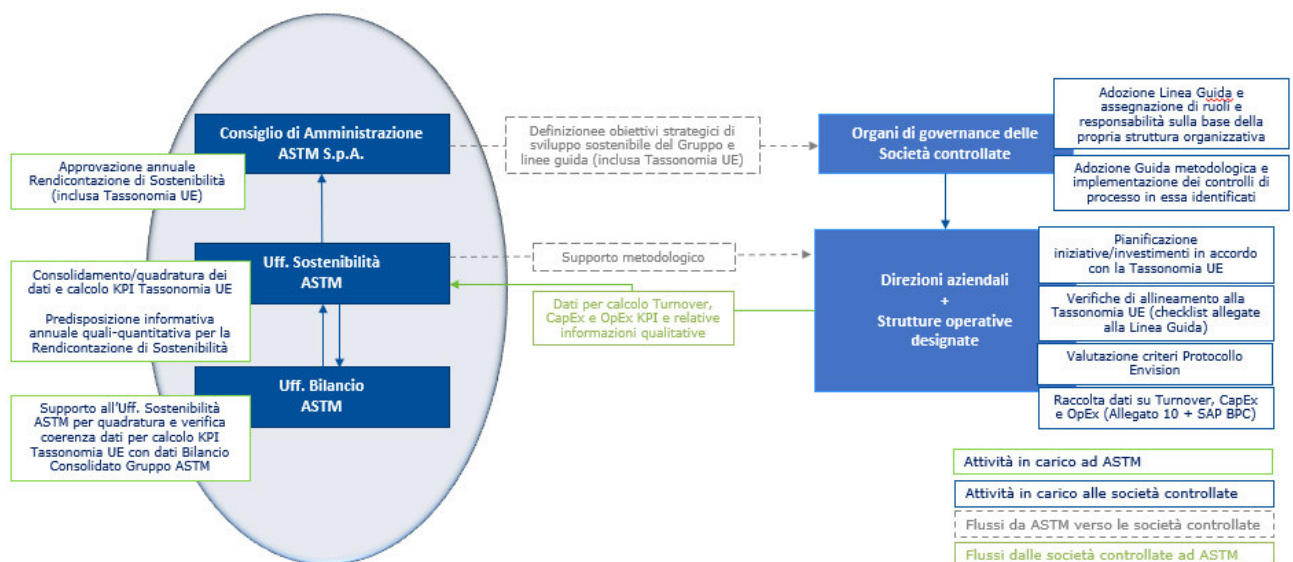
Consiglio di Amministrazione ASTM S.p.A.

Approvazione annuale Rendicontazione di Sostenibilità (inclusa Tassonomia UE)

Definizionee obiettivi strategici di sviluppo sostenibile del Gruppo e linee guida (inclusa Tassonomia UE)

Organi di governance delle Società controllate

Adozione Linea Guida e assegnazione di ruoli e responsabilità sulla base della propria struttura organizzativa

Adozione Guida metodologica e implementazione dei controlli di processo in essa identificati

Uff. Sostenibilità ASTM

Consolidamento/quadratura dei dati e calcolo KPI Tassonomia UE

Predisposizione informativa annuale quali-quantitativa per la Rendicontazione di Sostenibilità

Supporto metodologico

Dati per calcolo Turnover, CapEx e OpEx KPI e relative informazioni qualitative

Direzioni aziendali + Strutture operative designate

Pianificazione iniziative/investimenti in accordo con la Tassonomia UE

Verifiche di allineamento alla Tassonomia UE (checklist allegate alla Linea Guida)

Valutazione criteri Protocollo Envision

Raccolta dati su Turnover, CapEx e OpEx (Allegato 10 + SAP BPC)

Uff. Bilancio ASTM

Supporto all'Uff. Sostenibilità ASTM per quadratura e verifica coerenza dati per calcolo KPI Tassonomia UE con dati Bilancio Consolidato Gruppo ASTM

Attività in carico ad ASTM

Attività in carico alle società controllate

Flussi da ASTM verso le società controllate

Flussi dalle società controllate ad ASTM